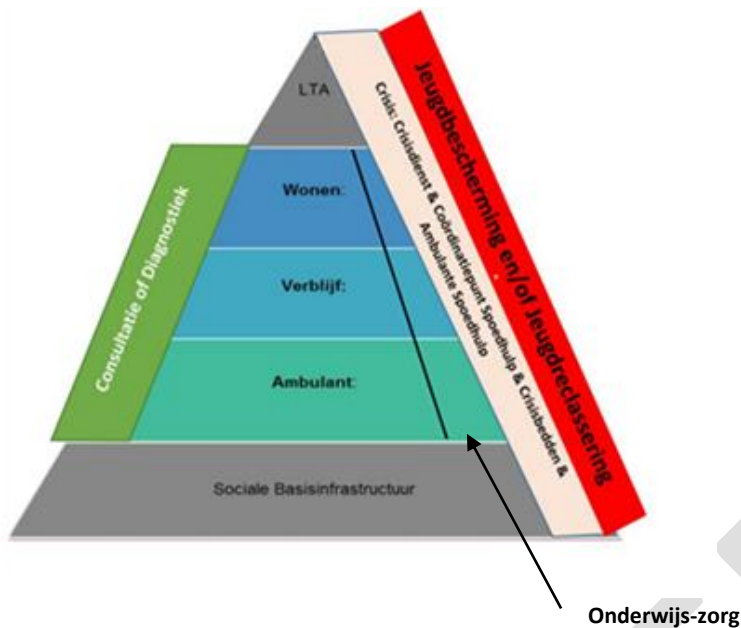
LTA

Wonen:

Verblijf:

Ambulant:

Sociale Basisinfrastructuur

Consultatie of Diagnostiek

Crisis: Crisisdienst & Coördinatiepunt Spoedhulp & Crisisbedden & Ambulante Spoedhulp

Jeugdbescherming en/of Jeugdreclassering

Onderwijs-zorg